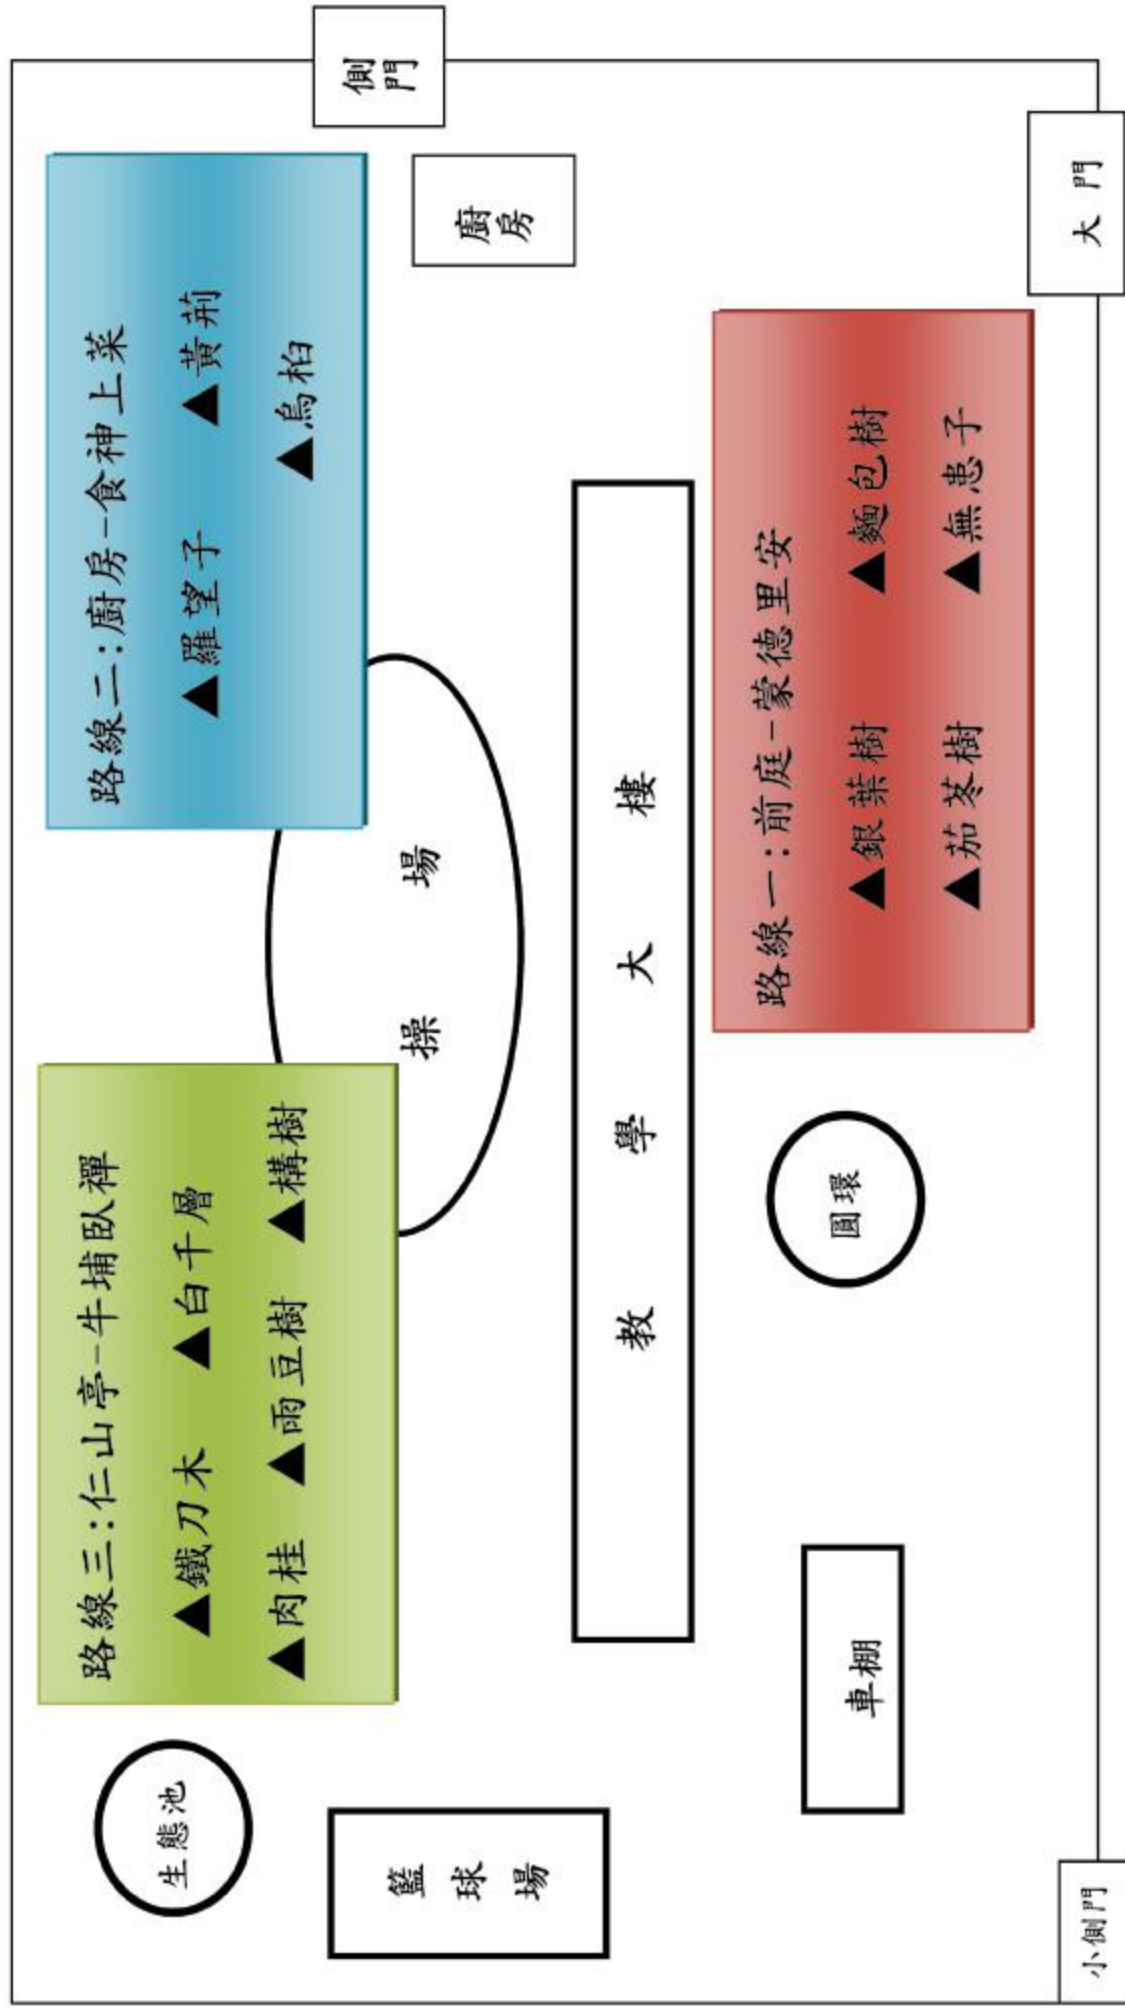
側門

大門

廚房

路線二：廚房-食神上菜
▲羅望子 ▲黃荊
▲烏桕

操場

教學大樓

路線一：前庭-蒙德里安
▲銀葉樹 ▲麵包樹
▲茄苳樹 ▲無患子

路線三：仁山亭-牛埔臥禪
▲鐵刀木 ▲白千層
▲肉桂 ▲雨豆樹 ▲構樹

圓環

車棚

生態池

籃球場

小側門